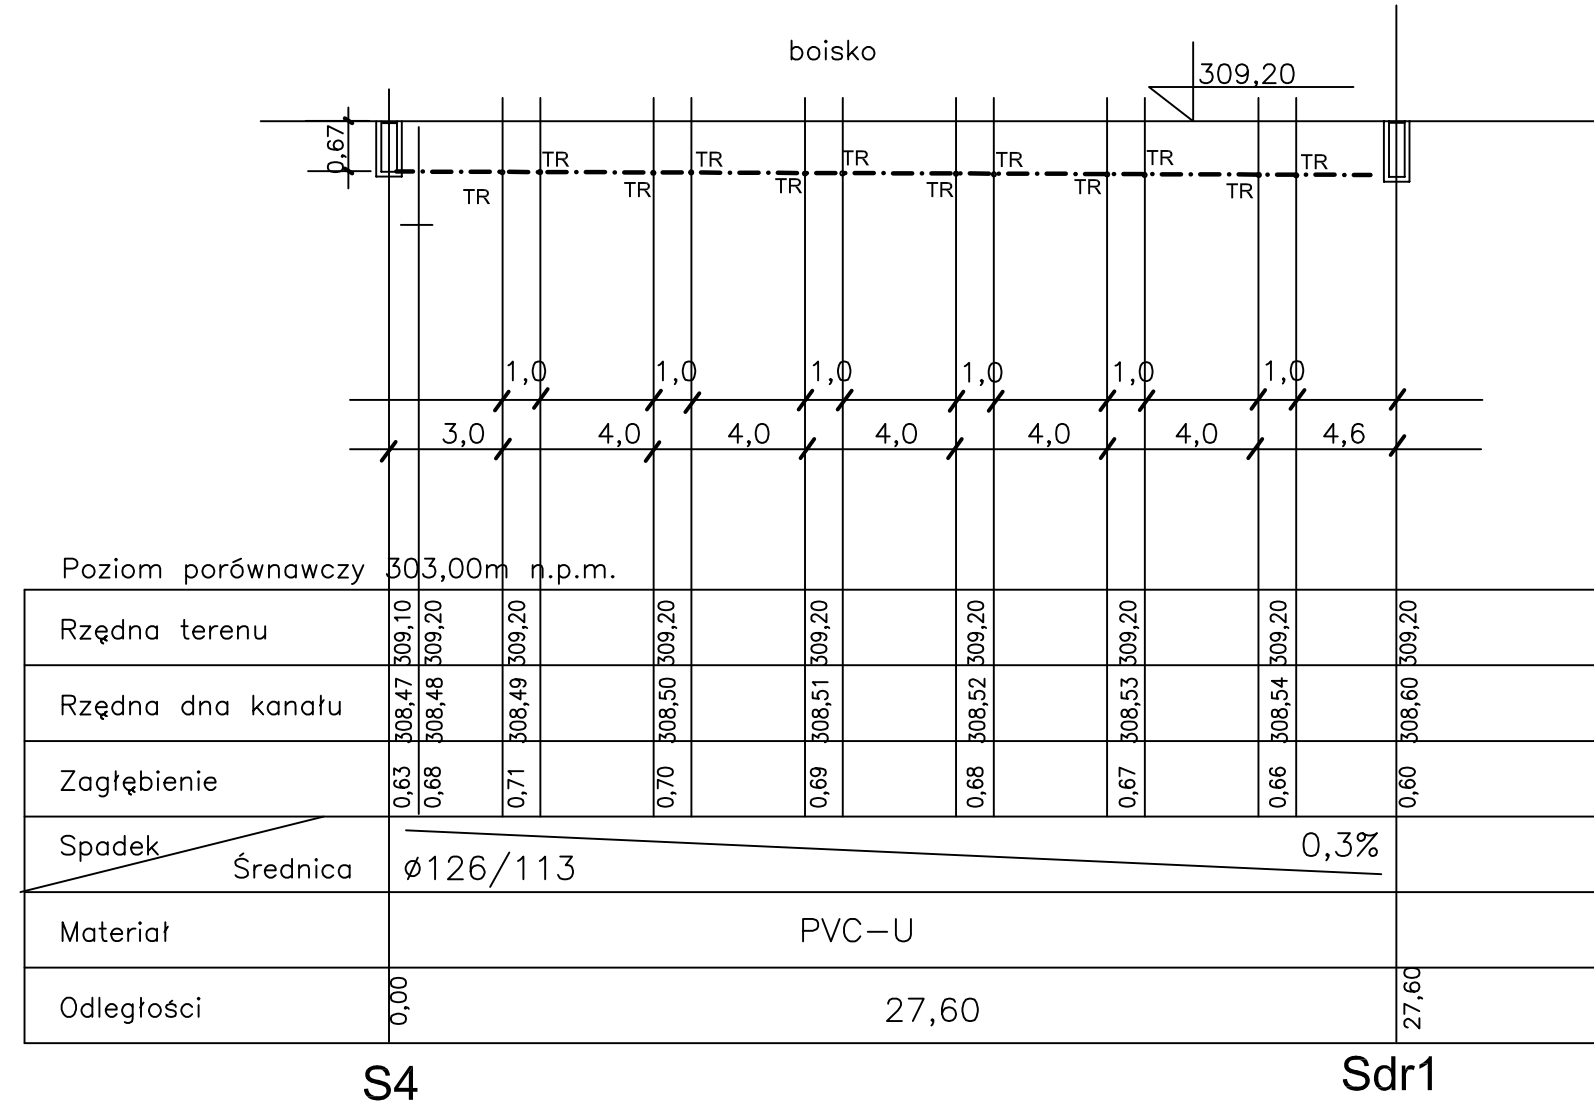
boisko

309,20

0,67

TR TR TR TR TR TR TR TR TR TR TR TR

1,0 1,0 1,0 1,0 1,0 1,0

3,0 4,0 4,0 4,0 4,0 4,0 4,6

Poziom porównawczy 303,00m n.p.m.

| | | | | | | | | | |
|---|---|---|---|---|---|---|---|---|---|
| Rzędna terenu | 309,10 | 309,20 | 309,20 | 309,20 | 309,20 | 309,20 | 309,20 | 309,20 | 309,20 |
| Rzędna dna kanału | 308,47 | 308,48 | 308,49 | 308,50 | 308,51 | 308,52 | 308,53 | 308,54 | 308,60 |
| Zagłębienie | 0,63 | 0,68 | 0,71 | 0,70 | 0,69 | 0,68 | 0,67 | 0,66 | 0,60 |
| Spadek / Średnica | ø126/113 0,3% | | | | | | | | |
| Materiał | PVC–U | | | | | | | | |
| Odległości | 0,00 | 27,60 | | | | | | | 27,60 |

S4

Sdr1